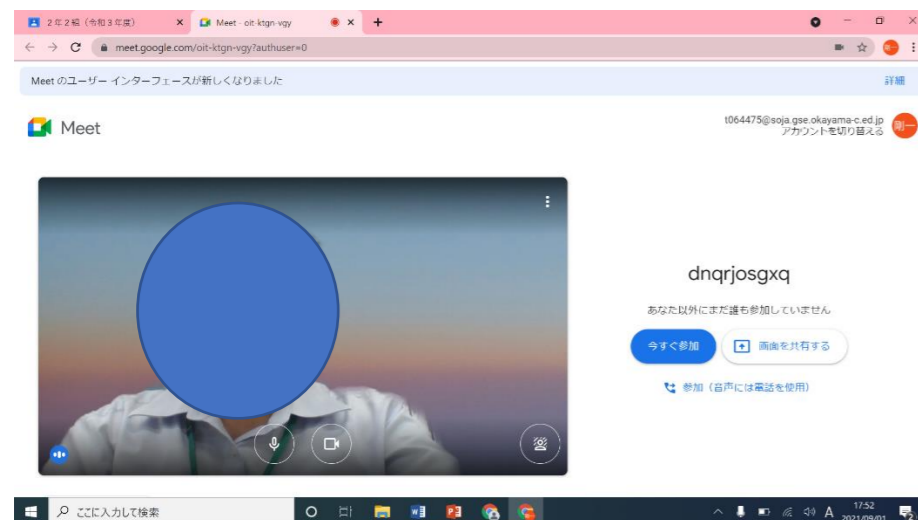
2年2組（令和3年度） ×
Meet - oit-ktgn-vgy ×
+
meet.google.com/oit-ktgn-vgy?authuser=0

Meet のユーザー インターフェースが新しくなりました
詳細

Meet

t064475@soja.gse.okayama-c.ed.jp
アカウントを切り替える
剛一

dnqrjosgxq

あなた以外にまだ誰も参加していません

今すぐ参加
画面を共有する

参加（音声には電話を使用）

ここに入力して検索

A
17:52
2021/09/01